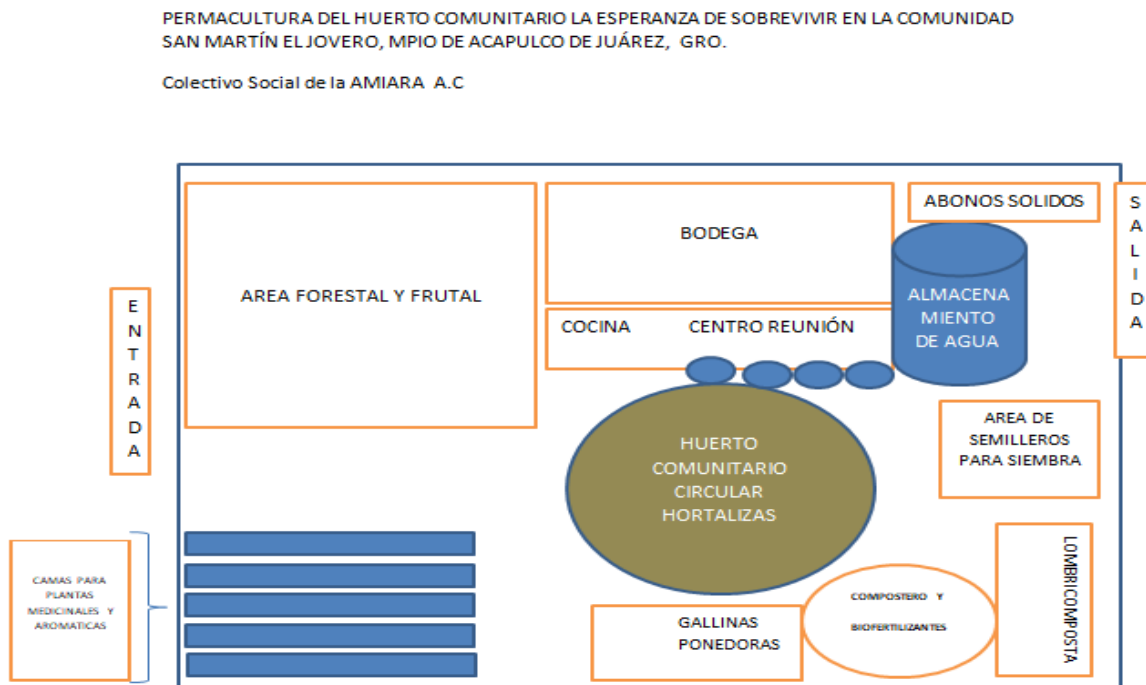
PERMACULTURA DEL HUERTO COMUNITARIO LA ESPERANZA DE SOBREVIVIR EN LA COMUNIDAD SAN MARTÍN EL JOVERO, MPIO DE ACAPULCO DE JUÁREZ, GRO.

Colectivo Social de la AMIARA A.C

ENTRADA

AREA FORESTAL Y FRUTAL

BODEGA

ABONOS SOLIDOS

SALIDA

ALMACENA MIENTO DE AGUA

COCINA

CENTRO REUNIÓN

AREA DE SEMILLEROS PARA SIEMBRA

HUERTO COMUNITARIO CIRCULAR HORTALIZAS

CAMAS PARA PLANTAS MEDICINALES Y AROMATICAS

LOMBRICOMPOSTA

COMPOSTERO Y BIOFERTILIZANTES

GALLINAS PONEDORAS